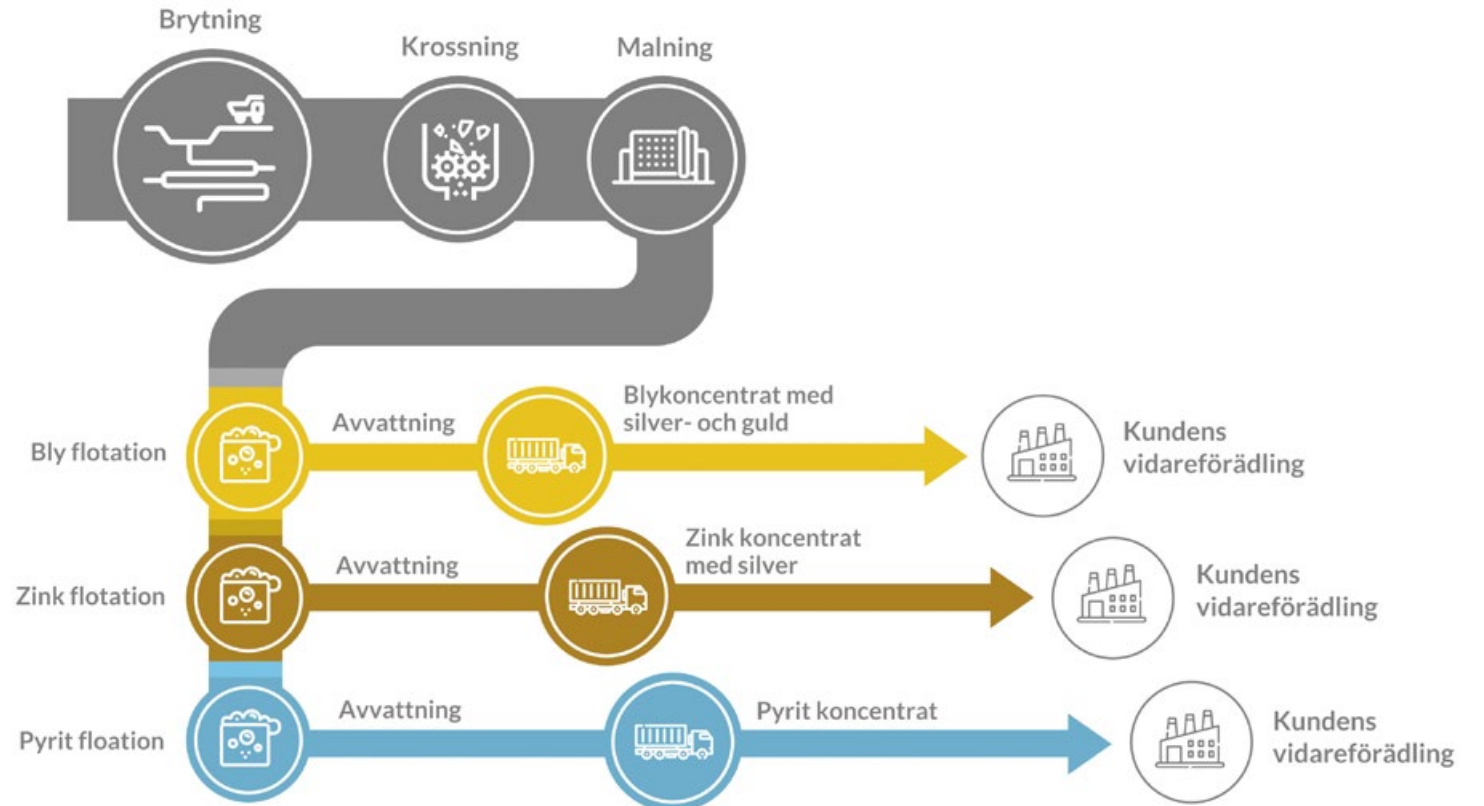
Brytning

Krossning

Malning

Bly flotation

Avvattning

Blykoncentrat med silver- och guld

Kundens vidareförädling

Zink flotation

Avvattning

Zink koncentrat med silver

Kundens vidareförädling

Pyrit floation

Avvattning

Pyrit koncentrat

Kundens vidareförädling